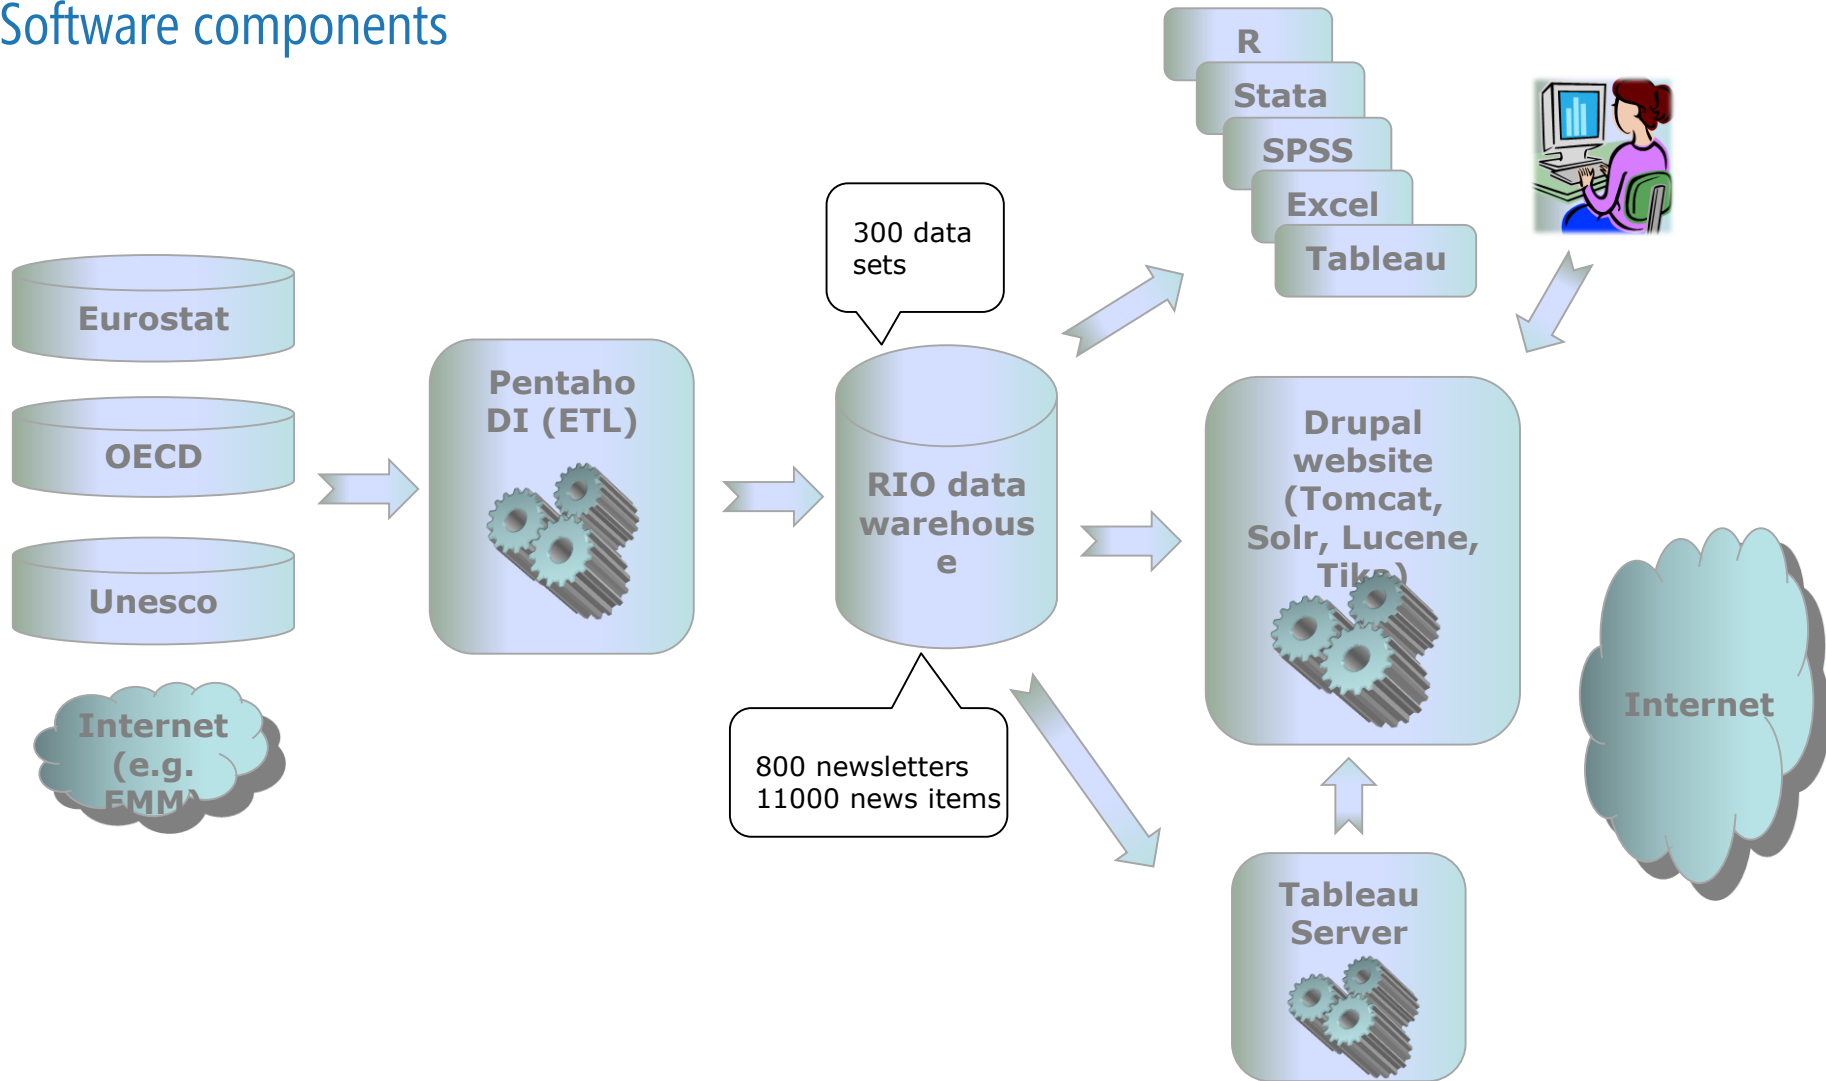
Software components

R
Stata
SPSS
Excel
Tableau

Eurostat

OECD

Unesco

Internet (e.g. EMM)

Pentaho DI (ETL)

300 data sets

RIO data warehouse

800 newsletters
11000 news items

Drupal website (Tomcat, Solr, Lucene, Tika)

Tableau Server

Internet